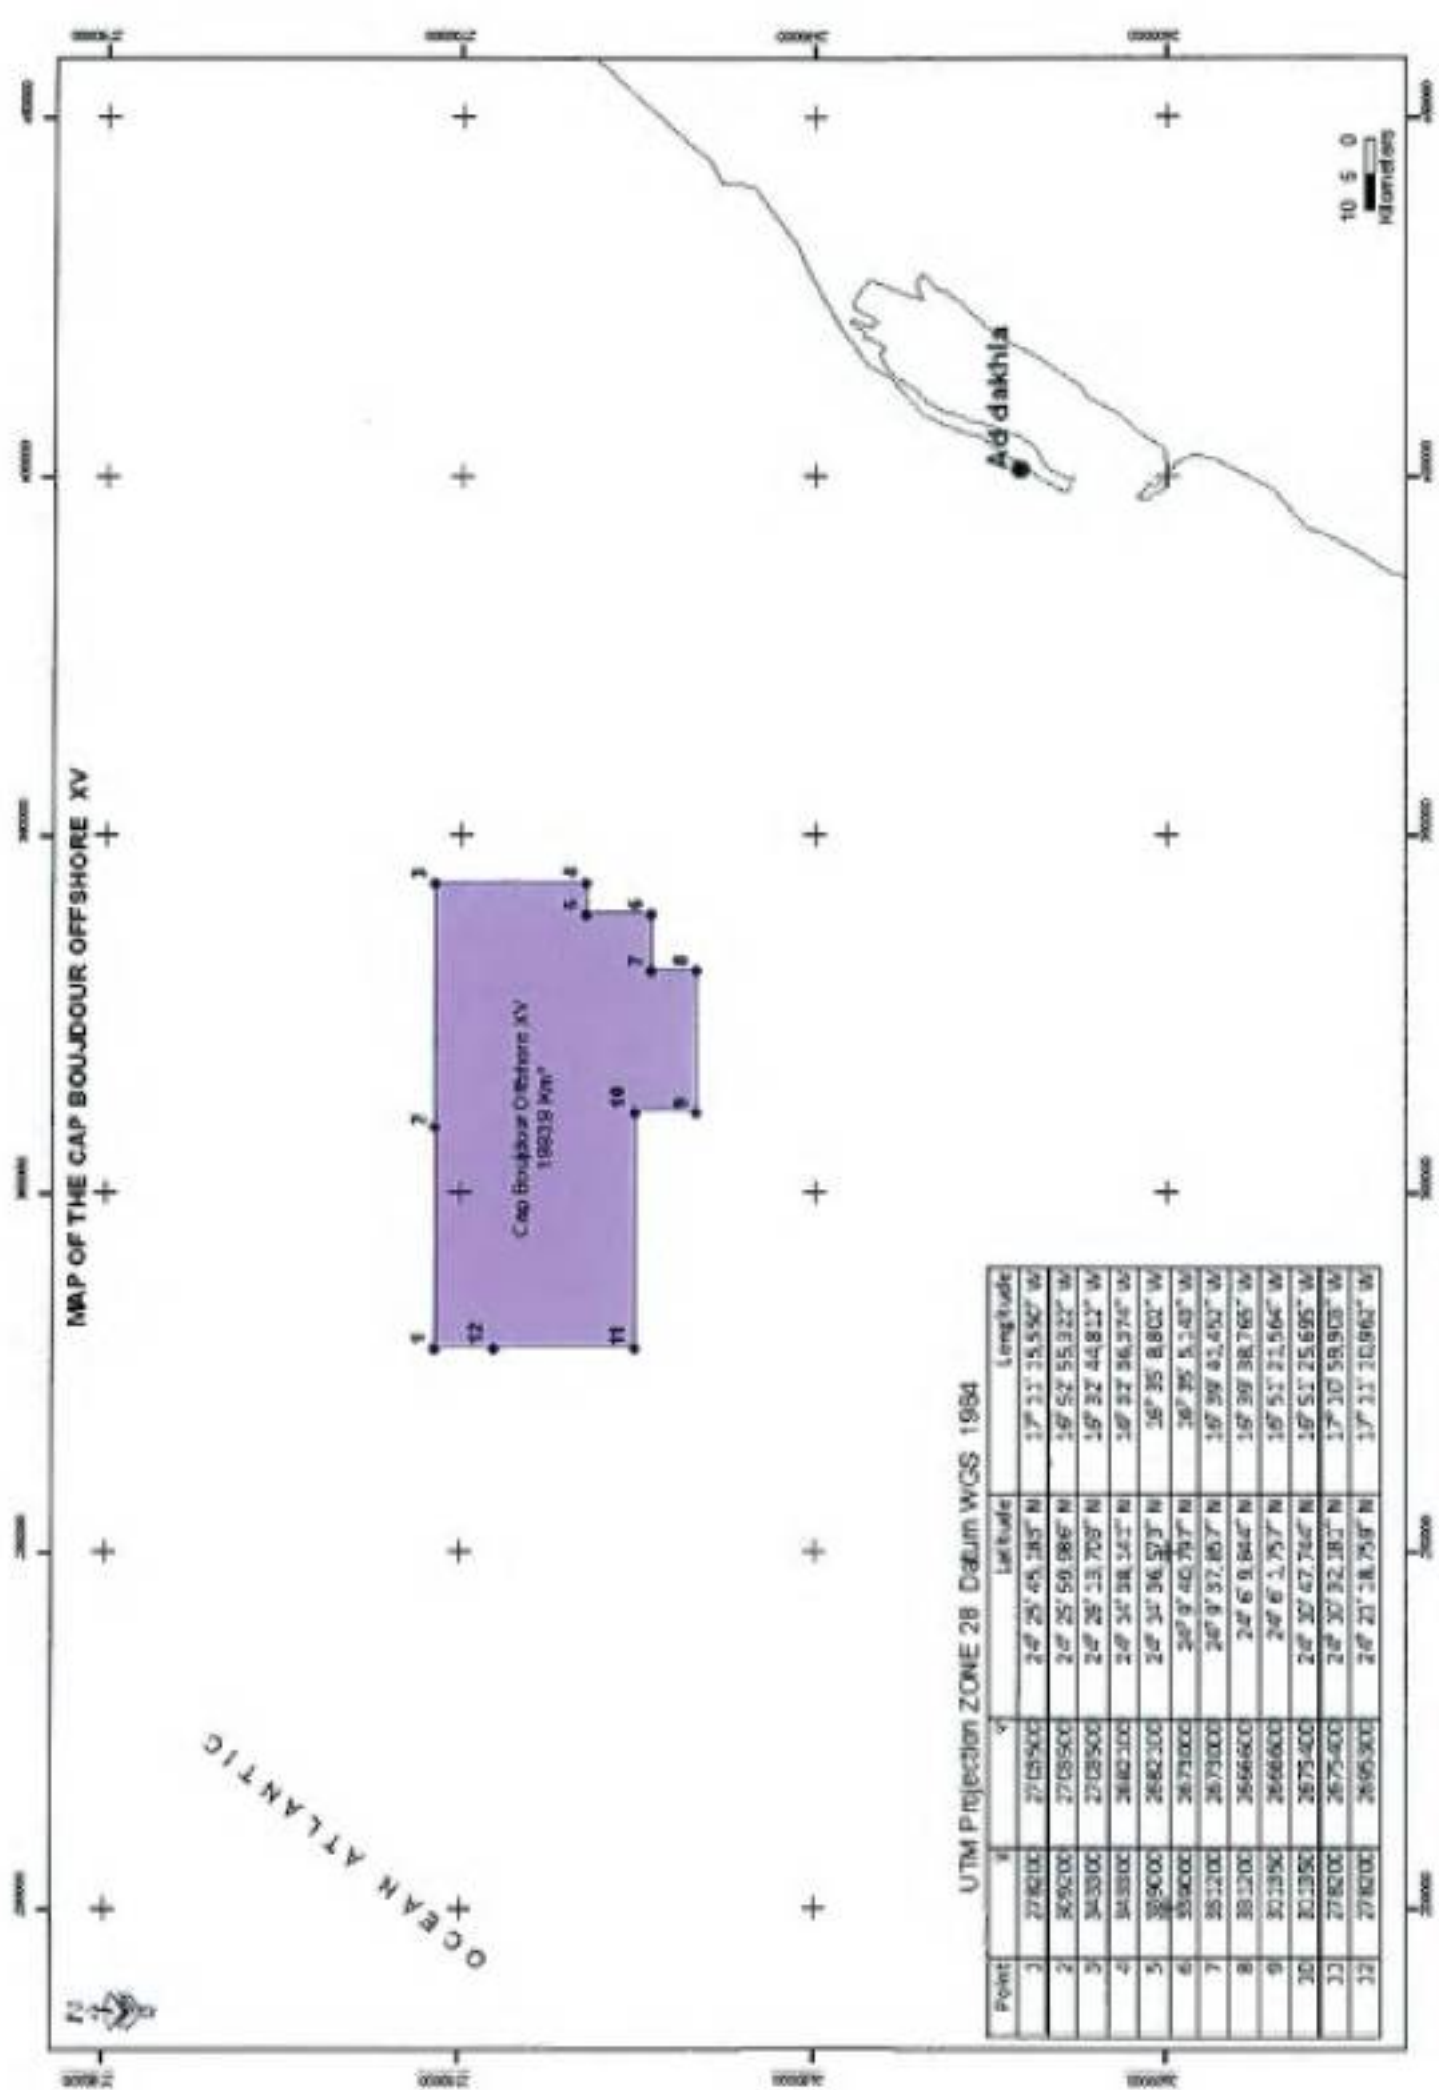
MAP OF THE CAP BOUJDOUR OFFSHORE XV

Cap Boujdour Offshore XV
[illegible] Km²

1
2
3
4
5
6
7
8
9
10
11
12

Ad dakhla

OCEAN ATLANTIC

N

10 5 0
Kilometers

UTM Projection ZONE 28 Datum WGS 1984

| Point | X | Y | Latitude | Longitude |
|---|---|---|---|---|
| 1 | 278200 | 2708500 | 24° 25' 45,385" N | 17° 11' 15,550" W |
| 2 | 369200 | 2708500 | 24° 25' 59,986" N | 16° 52' 55,322" W |
| 3 | 343300 | 2708500 | 24° 28' 13,709" N | 16° 32' 44,812" W |
| 4 | 343300 | 2682100 | 24° 14' 58,165" N | 16° 32' 56,374" W |
| 5 | 339000 | 2682100 | 24° 14' 56,573" N | 16° 35' 8,802" W |
| 6 | 339000 | 2673000 | 24° 9' 49,757" N | 16° 35' 5,148" W |
| 7 | 331200 | 2673000 | 24° 9' 37,867" N | 16° 39' 41,452" W |
| 8 | 331200 | 2666600 | 24° 6' 9,844" N | 16° 39' 38,765" W |
| 9 | 311350 | 2666600 | 24° 6' 1,757" N | 16° 51' 21,564" W |
| 10 | 311350 | 2675400 | 24° 10' 47,744" N | 16° 51' 25,695" W |
| 11 | 278200 | 2675400 | 24° 10' 32,182" N | 17° 10' 59,903" W |
| 12 | 278200 | 2695300 | 24° 21' 18,759" N | 17° 11' 10,062" W |